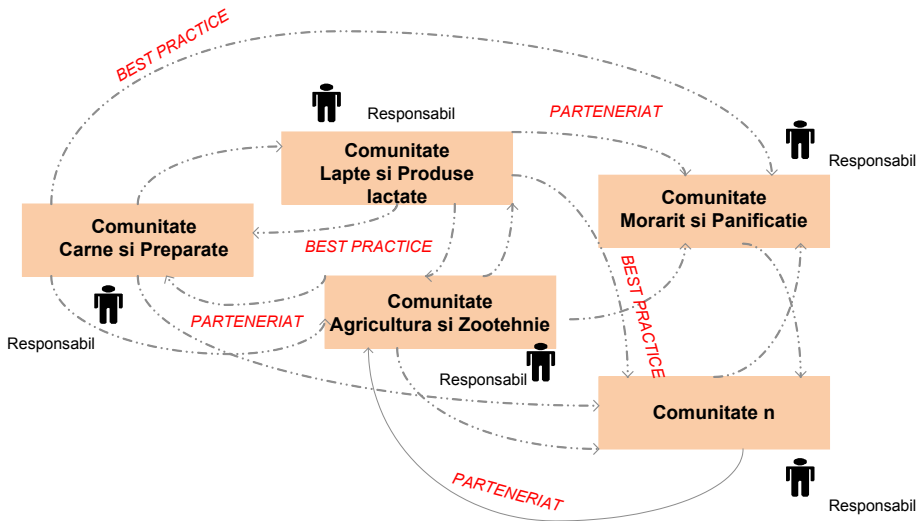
BEST PRACTICE

Responsabil

PARTENERIAT

Comunitate
Lapte si Produse lactate

Responsabil

Comunitate
Morarit si Panificatie

Comunitate
Carne si Preparate

BEST PRACTICE

BEST PRACTICE

Comunitate
Agricultura si Zootehnie

PARTENERIAT

Responsabil

Responsabil

Comunitate n

PARTENERIAT

Responsabil